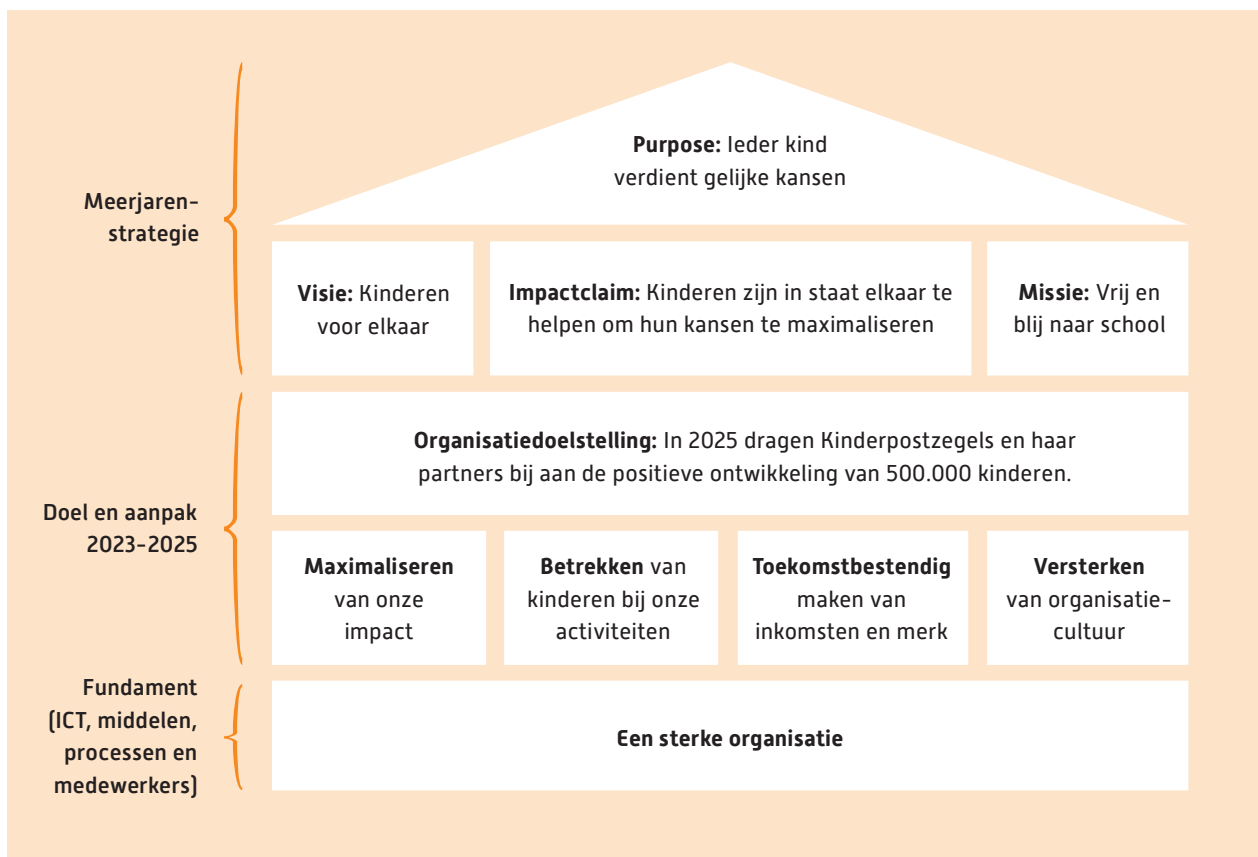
Meerjarenstrategie

**Purpose:** Ieder kind verdient gelijke kansen

**Visie:** Kinderen voor elkaar

**Impactclaim:** Kinderen zijn in staat elkaar te helpen om hun kansen te maximaliseren

**Missie:** Vrij en blij naar school

Doel en aanpak 2023-2025

**Organisatiedoelstelling:** In 2025 dragen Kinderpostzegels en haar partners bij aan de positieve ontwikkeling van 500.000 kinderen.

**Maximaliseren** van onze impact

**Betrekken** van kinderen bij onze activiteiten

**Toekomstbestendig** maken van inkomsten en merk

**Versterken** van organisatiecultuur

Fundament (ICT, middelen, processen en medewerkers)

**Een sterke organisatie**